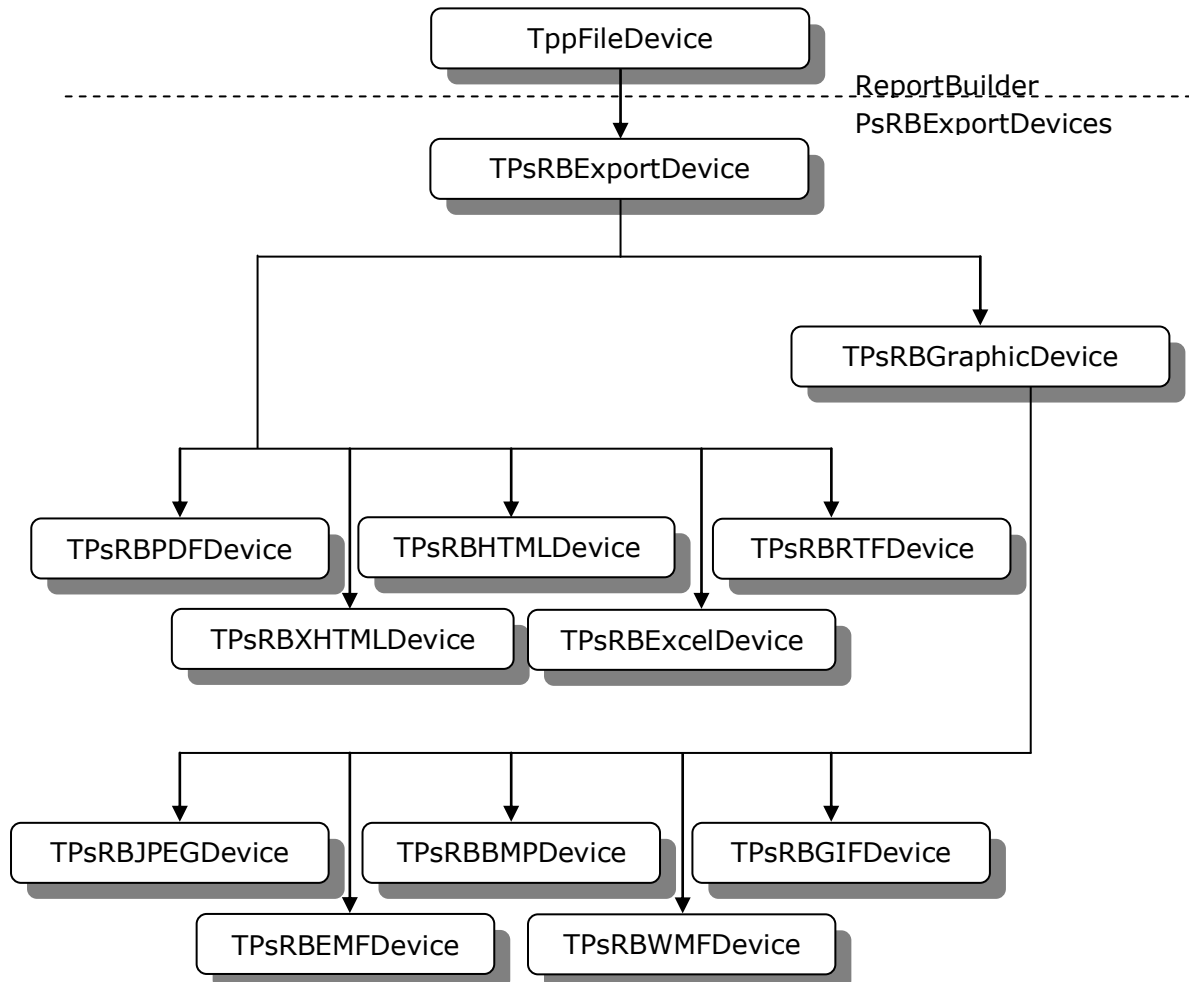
TppFileDevice

ReportBuilder
PsRBExportDevices

TPsRBExportDevice

TPsRBGraphicDevice

TPsRBPDFDevice

TPsRBHTMLDevice

TPsRBRTFDevice

TPsRBXHTMLDevice

TPsRBExcelDevice

TPsRBJPEGDevice

TPsRBBMPDevice

TPsRBGIFDevice

TPsRBEMFDevice

TPsRBWMFDevice